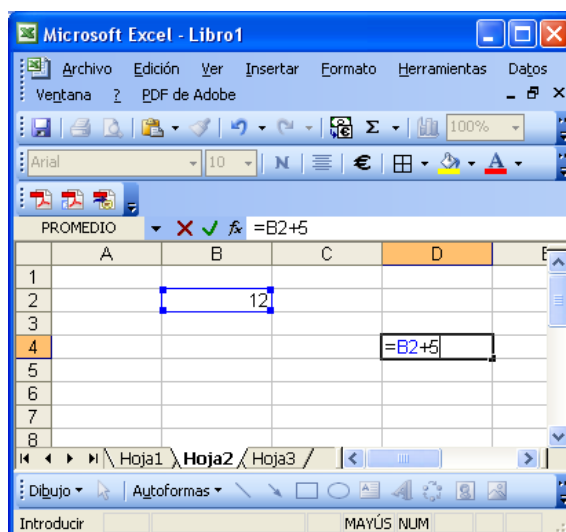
Microsoft Excel - Libro1

Archivo Edición Ver Insertar Formato Herramientas Datos Ventana ? PDF de Adobe

100%

Arial 10 N € A

PROMEDIO $f_x$ =B2+5

| | A | B | C | D | E |
|---|---|---|---|---|---|
| 1 | | | | | |
| 2 | | 12 | | | |
| 3 | | | | | |
| 4 | | | | =B2+5 | |
| 5 | | | | | |
| 6 | | | | | |
| 7 | | | | | |
| 8 | | | | | |

Hoja1 Hoja2 Hoja3

Dibujo Autoformas

Introducir MAYÚS NUM